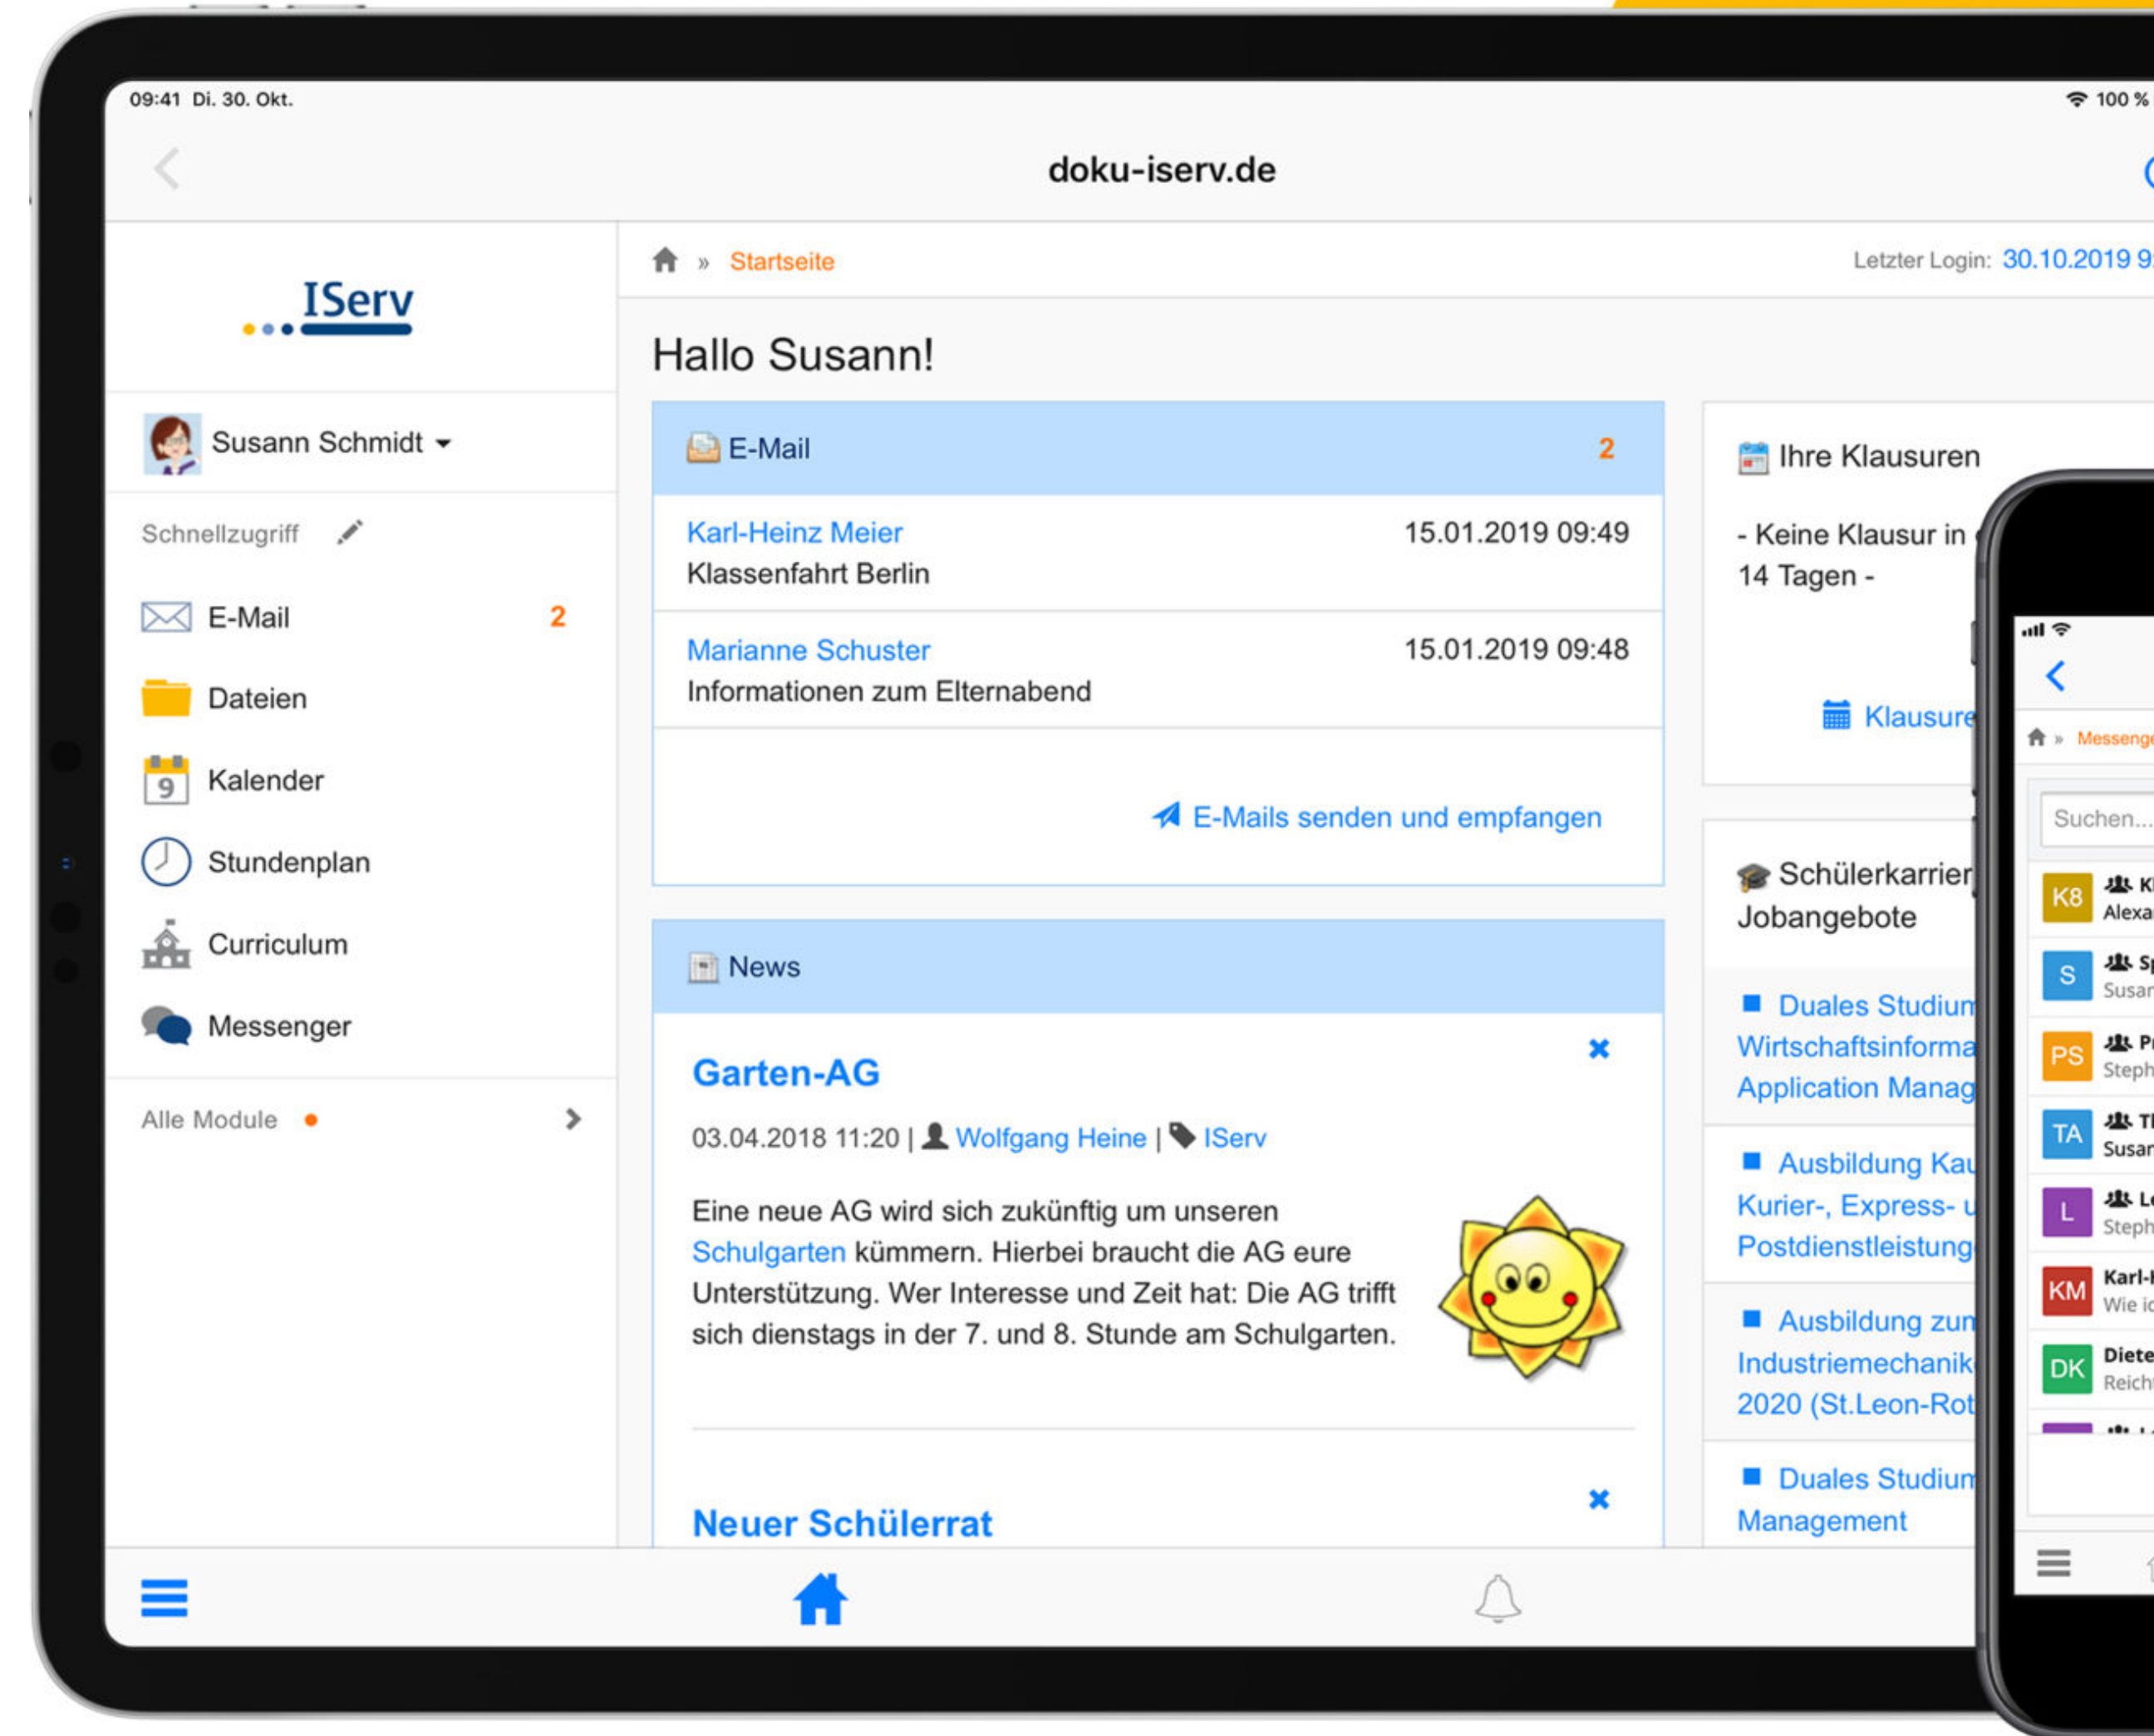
09:41 Di. 30. Okt.

100 %

doku-iserv.de

IServ

Susann Schmidt

Schnellzugriff

E-Mail 2

Dateien

9

Kalender

Stundenplan

Curriculum

Messenger

Alle Module

» Startseite

Letzter Login: 30.10.2019 9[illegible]

Hallo Susann!

E-Mail 2

Karl-Heinz Meier 15.01.2019 09:49
Klassenfahrt Berlin

Marianne Schuster 15.01.2019 09:48
Informationen zum Elternabend

E-Mails senden und empfangen

News

Garten-AG

03.04.2018 11:20 | Wolfgang Heine | IServ

Eine neue AG wird sich zukünftig um unseren Schulgarten kümmern. Hierbei braucht die AG eure Unterstützung. Wer Interesse und Zeit hat: Die AG trifft sich dienstags in der 7. und 8. Stunde am Schulgarten.

Neuer Schülerrat

Ihre Klausuren

- Keine Klausur in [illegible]
14 Tagen -

Klausure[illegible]

Schülerkarrier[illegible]
Jobangebote

Duales Studium
Wirtschaftsinforma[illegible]
Application Manag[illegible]

Ausbildung Ka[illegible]
Kurier-, Express- u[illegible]
Postdienstleistung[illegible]

Ausbildung zum
Industriemechanik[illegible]
2020 (St.Leon-Rot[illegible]

Duales Studium
Management

» Messeng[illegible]

Suchen...

K8 Kl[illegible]
Alexa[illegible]

S Sp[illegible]
Susan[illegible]

PS Pr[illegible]
Steph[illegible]

TA Th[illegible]
Susan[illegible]

L Le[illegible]
Steph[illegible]

KM Karl-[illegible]
Wie ic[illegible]

DK Diete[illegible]
Reich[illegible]